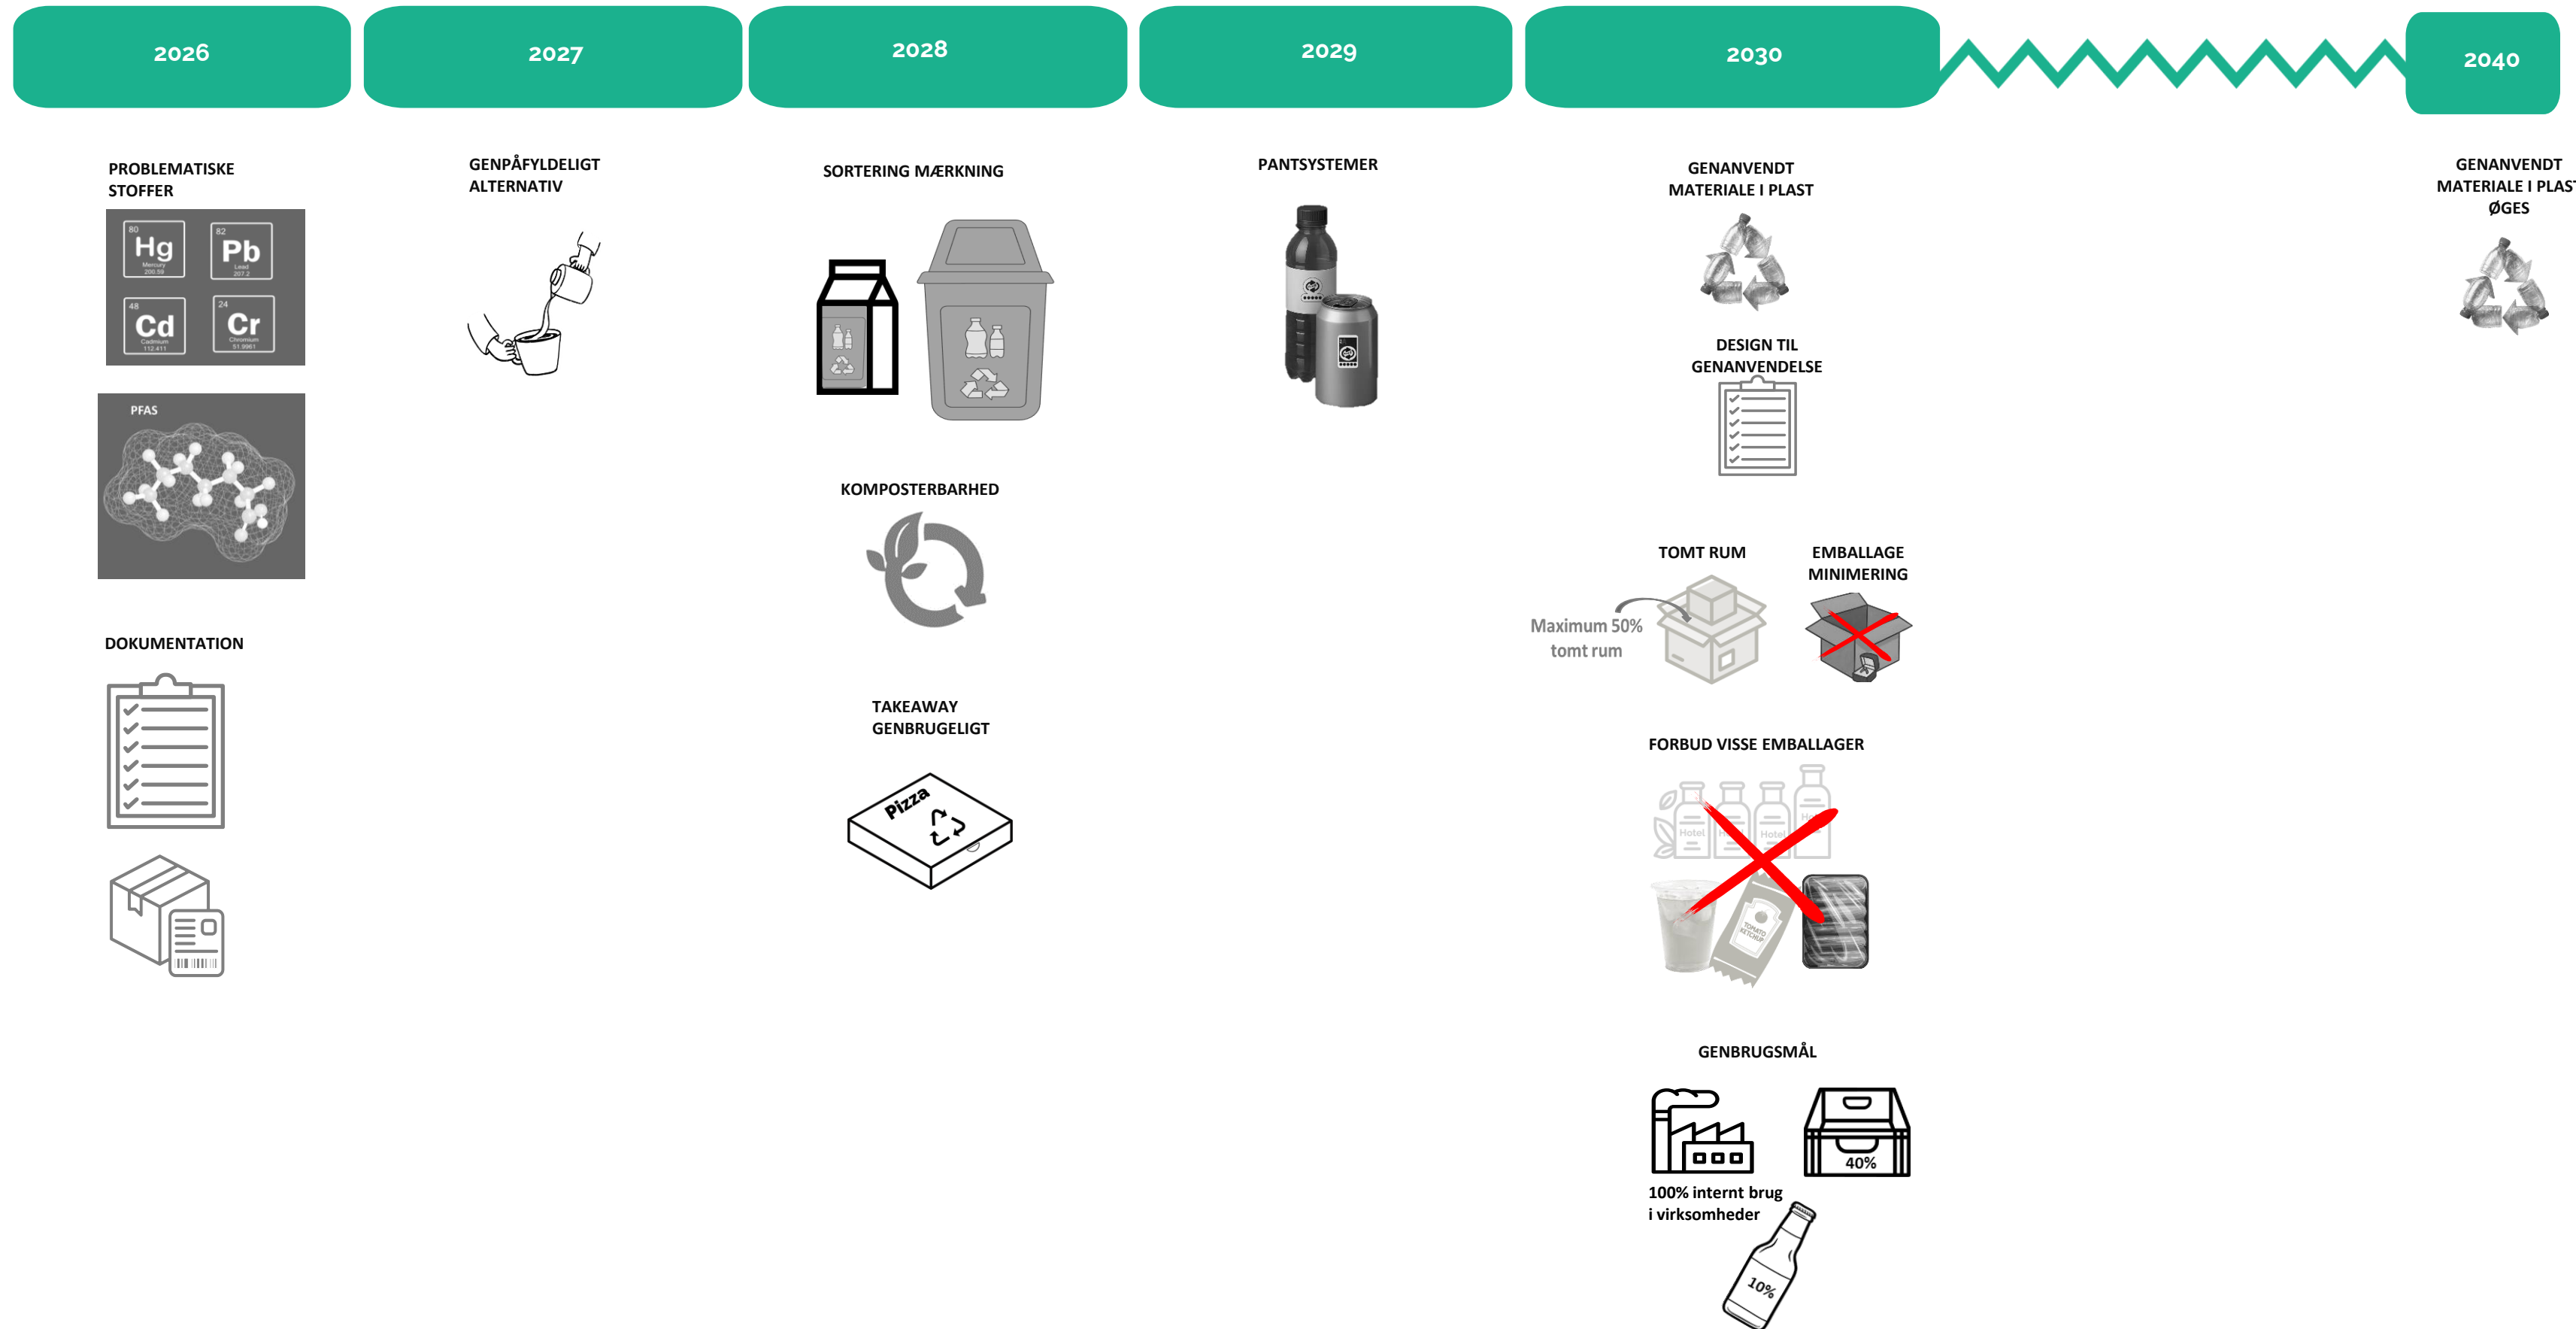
2026

2027

2028

2029

2030

2040

PROBLEMATISKE STOFFER

80 Hg Mercury 200.59

82 Pb Lead 207.2

48 Cd Cadmium 112.411

24 Cr Chromium 51.9961

PFAS

DOKUMENTATION

GENPÅFYLDELIGT ALTERNATIV

SORTERING MÆRKNING

KOMPOSTERBARHED

TAKEAWAY GENBRUGELIGT

Pizza

PANTSYSTEMER

GENANVENDT MATERIALE I PLAST

DESIGN TIL GENANVENDELSE

TOMT RUM

Maximum 50% tomt rum

EMBALLAGE MINIMERING

FORBUD VISSE EMBALLAGER

Hotel

Hotel

TOMATO KETCHUP

GENBRUGSMÅL

100% internt brug i virksomheder

40%

10%

GENANVENDT MATERIALE I PLAS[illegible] ØGES